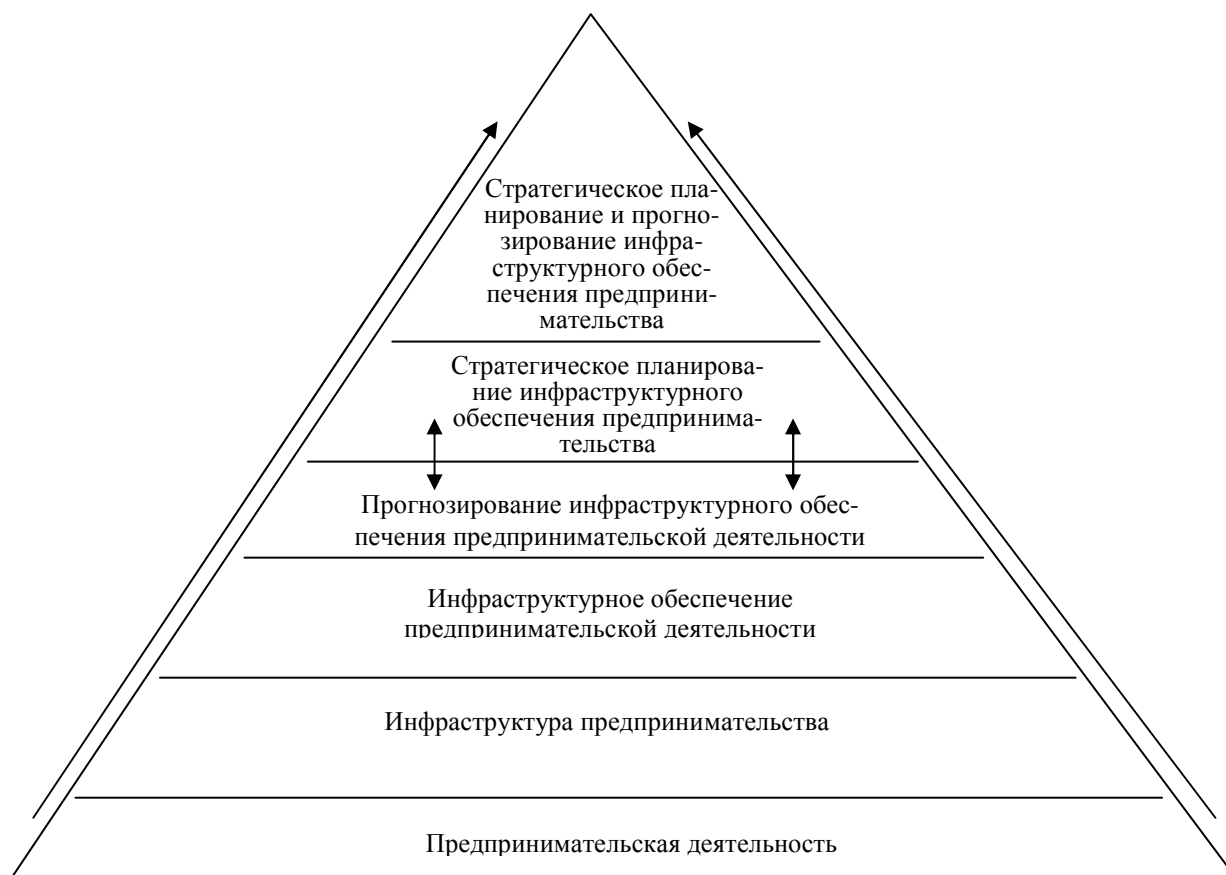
Стратегическое планирование и прогнозирование инфраструктурного обеспечения предпринимательства

Стратегическое планирование инфраструктурного обеспечения предпринимательства

Прогнозирование инфраструктурного обеспечения предпринимательской деятельности

Инфраструктурное обеспечение предпринимательской деятельности

Инфраструктура предпринимательства

Предпринимательская деятельность